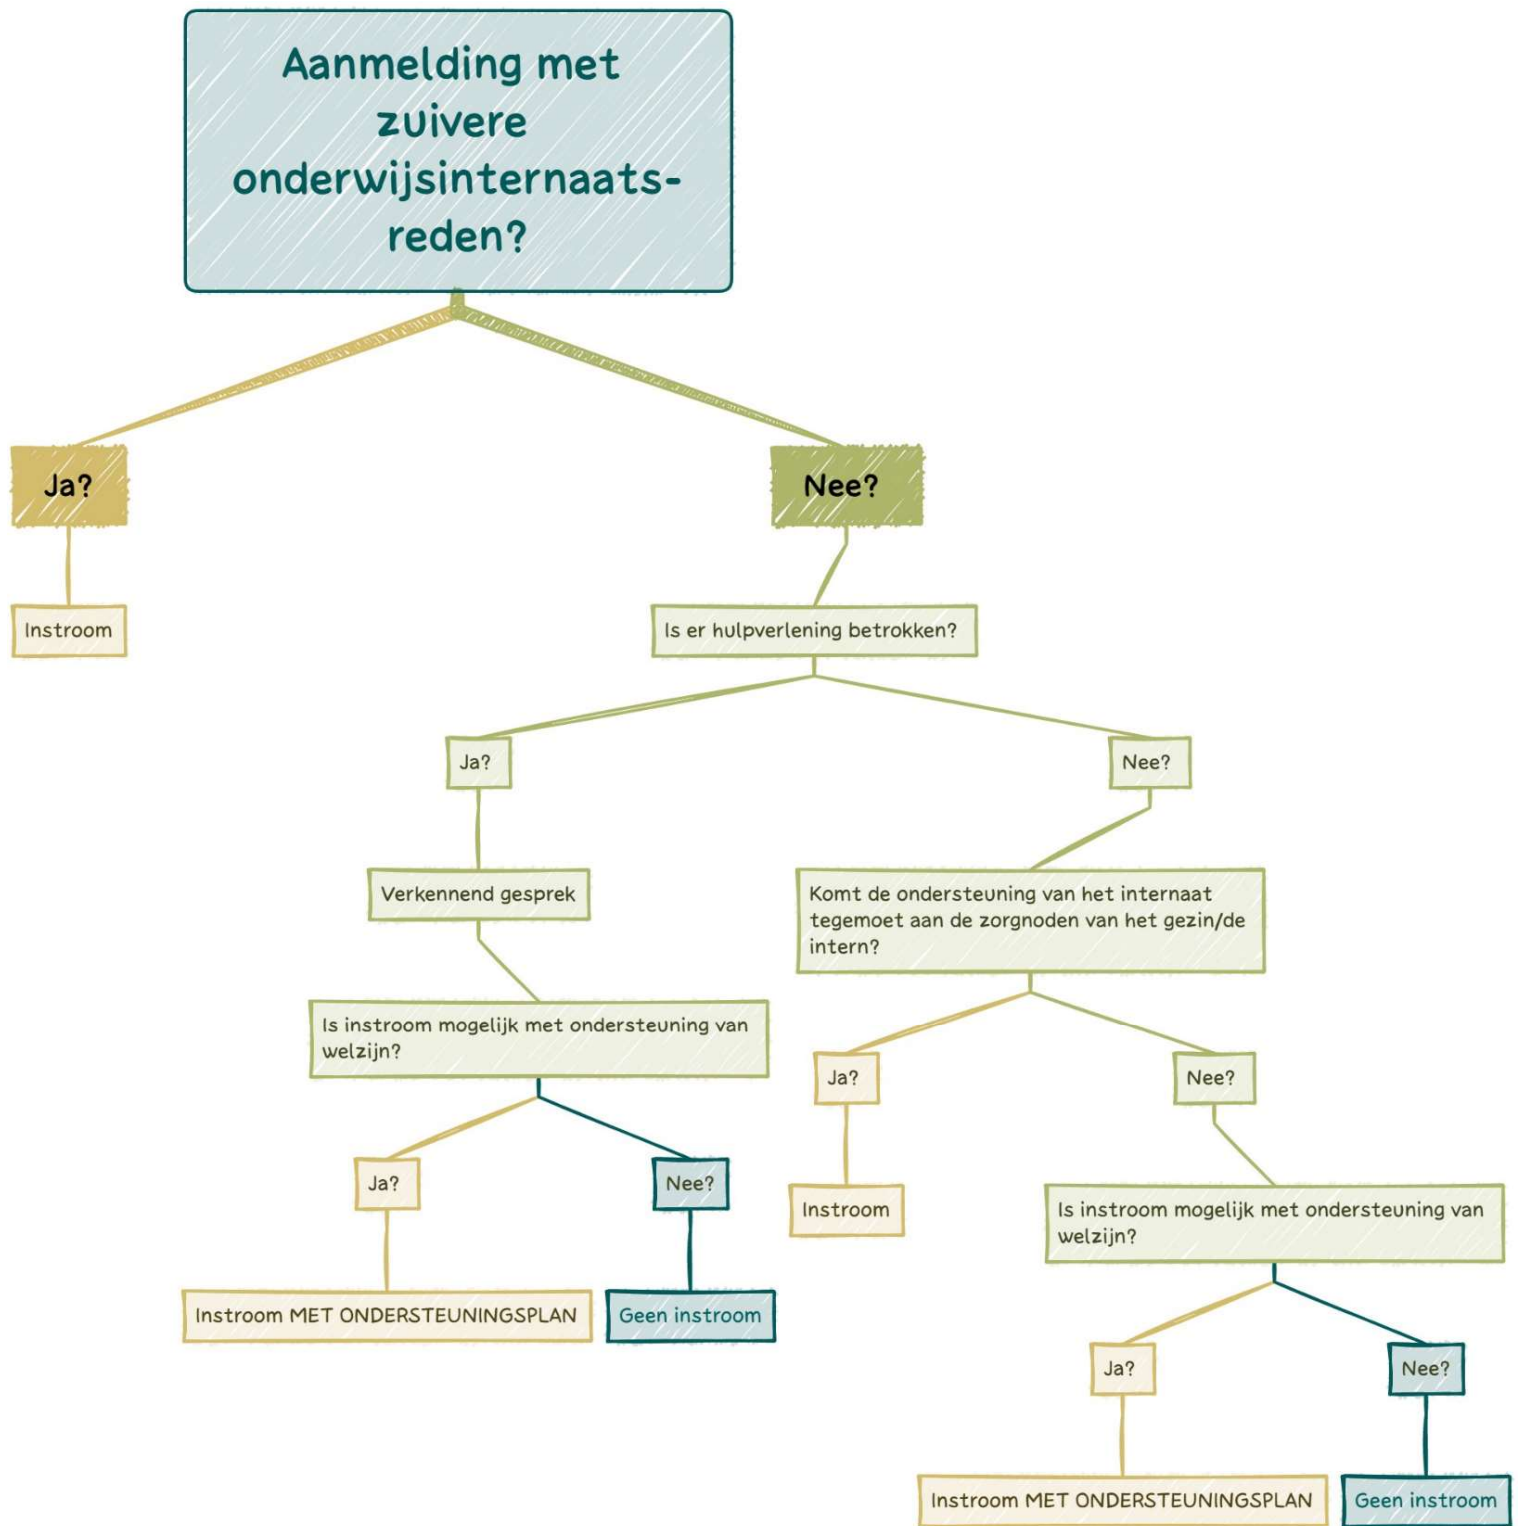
Aanmelding met zuivere onderwijsinternaats-reden?

Ja?

Instroom

Nee?

Is er hulpverlening betrokken?

Ja?

Verkennend gesprek

Is instroom mogelijk met ondersteuning van welzijn?

Ja?

Instroom MET ONDERSTEUNINGSPLAN

Nee?

Geen instroom

Nee?

Komt de ondersteuning van het internaat tegemoet aan de zorgnoden van het gezin/de intern?

Ja?

Instroom

Nee?

Is instroom mogelijk met ondersteuning van welzijn?

Ja?

Instroom MET ONDERSTEUNINGSPLAN

Nee?

Geen instroom